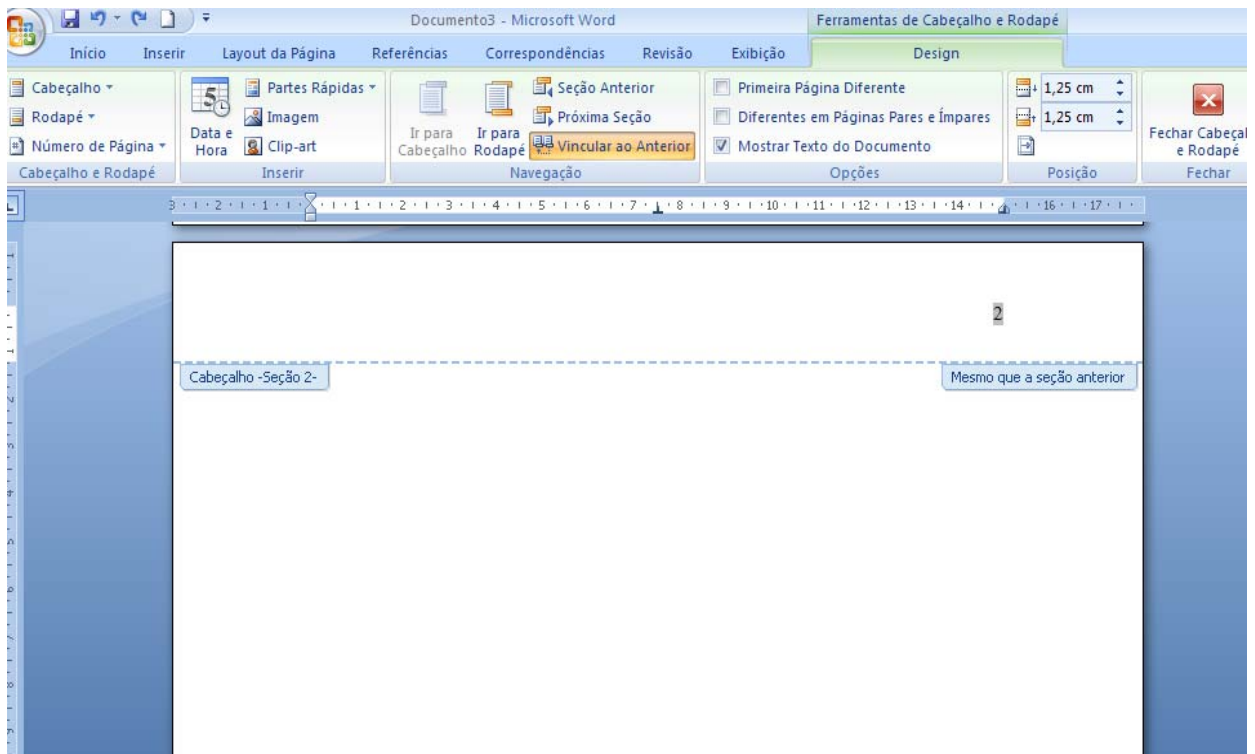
Documento3 - Microsoft Word

Ferramentas de Cabeçalho e Rodapé

Início Inserir Layout da Página Referências Correspondências Revisão Exibição Design

Cabeçalho
Rodapé
Número de Página
Cabeçalho e Rodapé

Data e Hora
Partes Rápidas
Imagem
Clip-art
Inserir

Ir para Cabeçalho
Ir para Rodapé
Seção Anterior
Próxima Seção
Vincular ao Anterior
Navegação

Primeira Página Diferente
Diferentes em Páginas Pares e Ímpares
Mostrar Texto do Documento
Opções

1,25 cm
1,25 cm
Posição

Fechar Cabeçal e Rodapé
Fechar

2

Cabeçalho -Seção 2-

Mesmo que a seção anterior